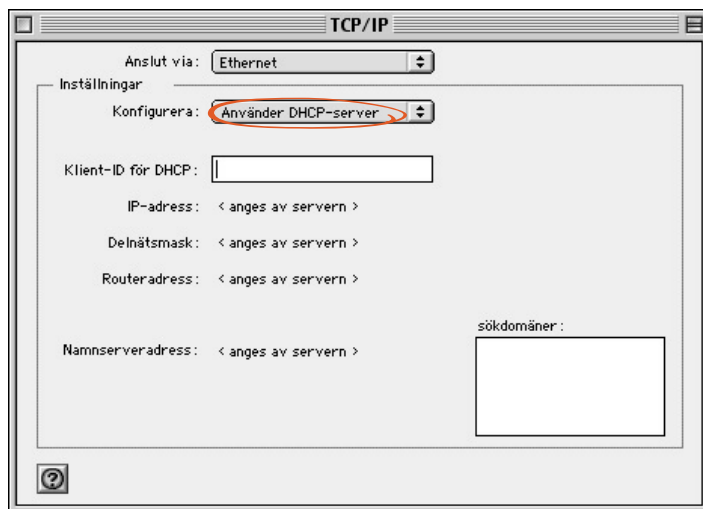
TCP/IP

Anslut via: Ethernet

Inställningar

Konfigurera: Använder DHCP-server

Klient-ID för DHCP:

IP-adress: < anges av servern >

Delnätsmask: < anges av servern >

Routeradress: < anges av servern >

Namnserveradress: < anges av servern >

sökdomäner:

?